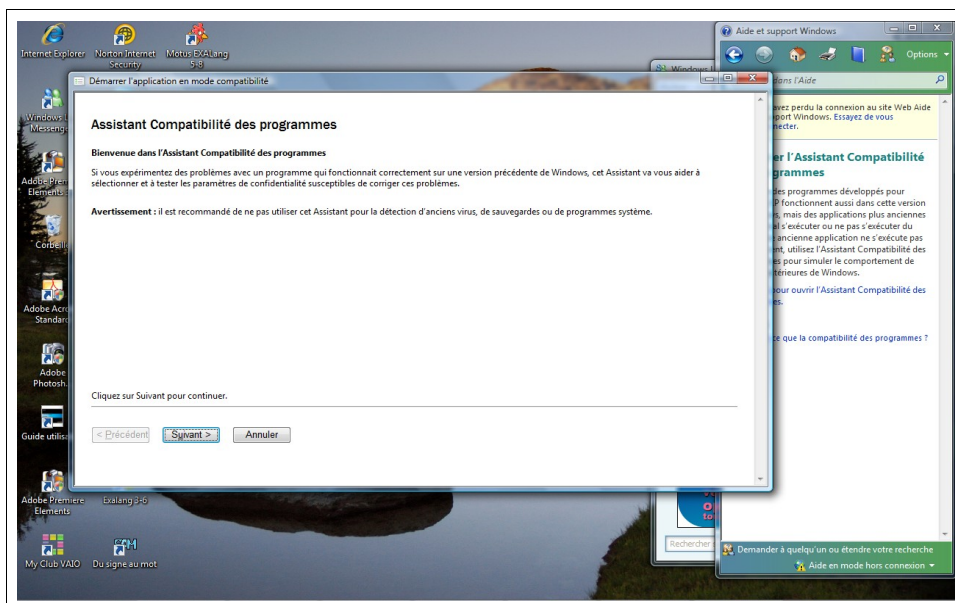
Internet Explorer

Norton Internet Security

Motus EXALang 5-8

Windows Live Messenger

Adobe Premiere Elements

Corbeille

Adobe Acrobat Standard

Adobe Photoshop

Guide utilisateur

Adobe Premiere Elements

Exalang 3-6

My Club VAIO

Du signe au mot

Aide et support Windows

Options

dans l'Aide

avez perdu la connexion au site Web Aide pport Windows. Essayez de vous necter.

er l'Assistant Compatibilité grammes

des programmes développés pour P fonctionnent aussi dans cette version , mais des applications plus anciennes el s'exécuter ou ne pas s'exécuter du e ancienne application ne s'exécute pas nt, utilisez l'Assistant Compatibilité des es pour simuler le comportement de térieures de Windows.

our ouvrir l'Assistant Compatibilité des es.

e que la compatibilité des programmes ?

Demander à quelqu'un ou étendre votre recherche

Aide en mode hors connexion

Windows

Rechercher

Démarrer l'application en mode compatibilité

Assistant Compatibilité des programmes

Bienvenue dans l'Assistant Compatibilité des programmes

Si vous expérimentez des problèmes avec un programme qui fonctionnait correctement sur une version précédente de Windows, cet Assistant va vous aider à sélectionner et à tester les paramètres de confidentialité susceptibles de corriger ces problèmes.

Avertissement : il est recommandé de ne pas utiliser cet Assistant pour la détection d'anciens virus, de sauvegardes ou de programmes système.

Cliquez sur Suivant pour continuer.

< Précédent

Suivant >

Annuler